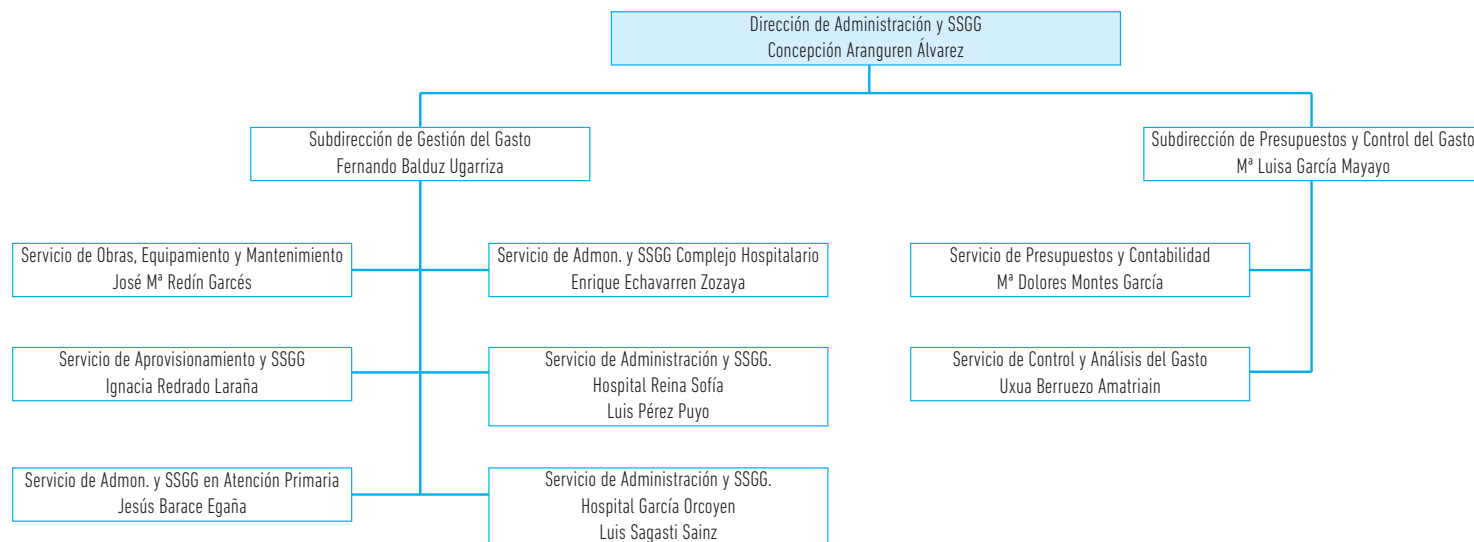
Dirección de Administración y SSGG
Concepción Aranguren Álvarez

Subdirección de Gestión del Gasto
Fernando Balduz Ugarriza

Subdirección de Presupuestos y Control del Gasto
Mª Luisa García Mayayo

Servicio de Obras, Equipamiento y Mantenimiento
José Mª Redín Garcés

Servicio de Admon. y SSGG Complejo Hospitalario
Enrique Echavarren Zozaya

Servicio de Presupuestos y Contabilidad
Mª Dolores Montes García

Servicio de Aprovisionamiento y SSGG
Ignacia Redrado Laraña

Servicio de Administración y SSGG.
Hospital Reina Sofía
Luis Pérez Puyo

Servicio de Control y Análisis del Gasto
Uxua Berruezo Amatriain

Servicio de Admon. y SSGG en Atención Primaria
Jesús Barace Egaña

Servicio de Administración y SSGG.
Hospital García Orcoyen
Luis Sagasti Sainz